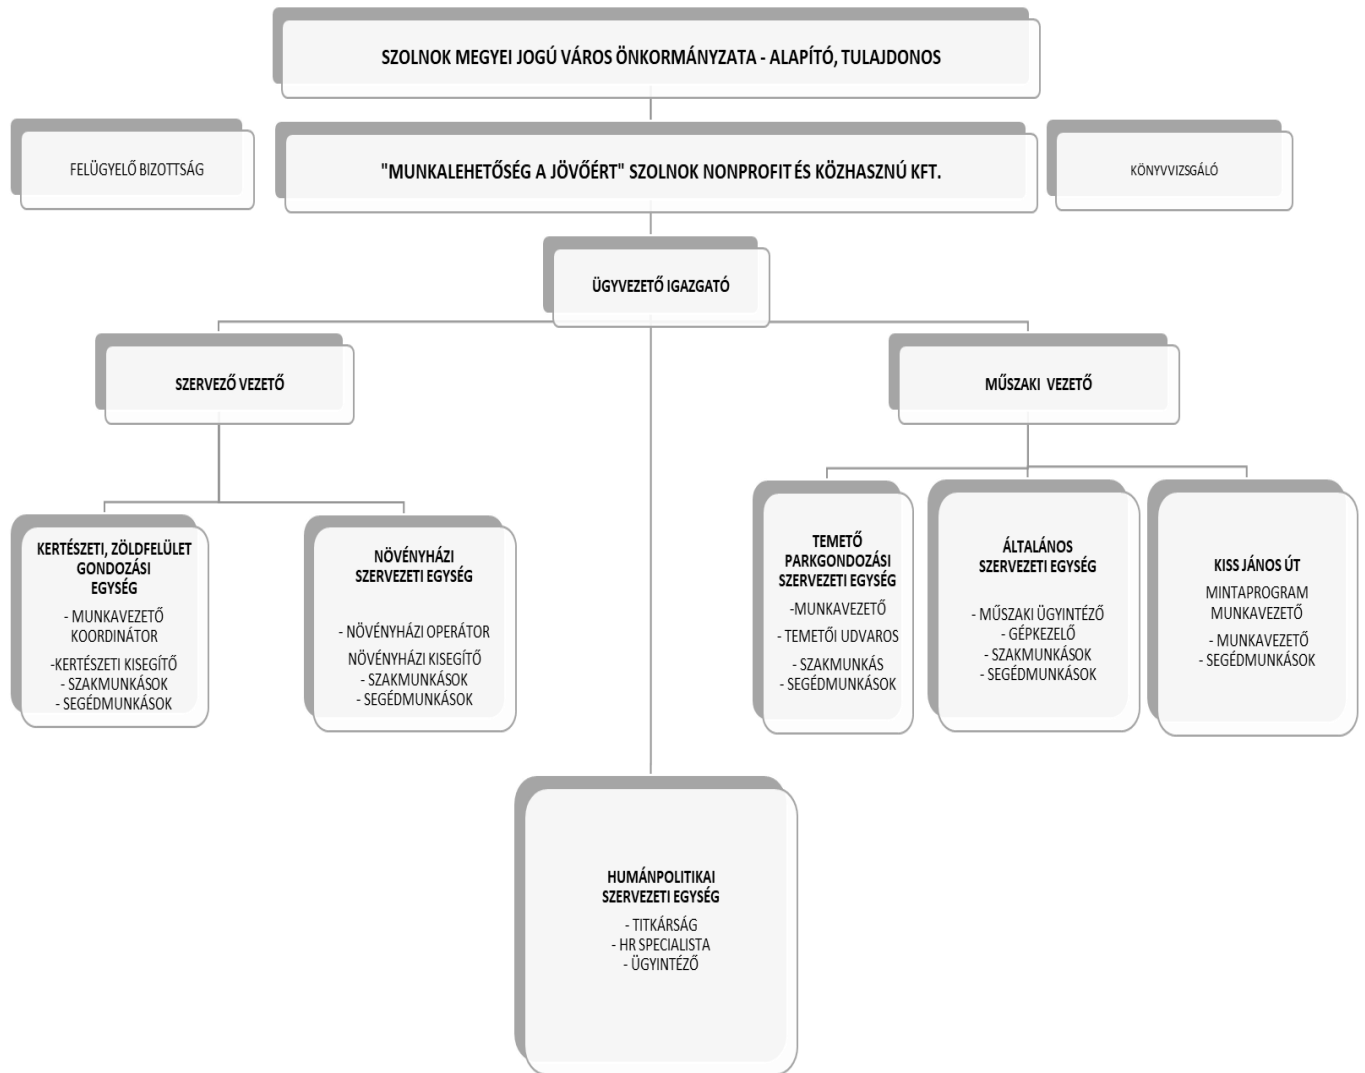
SZOLNOK MEGYEI JOGÚ VÁROS ÖNKORMÁNYZATA - ALAPÍTÓ, TULAJDONOS

FELÜGYELŐ BIZOTTSÁG

"MUNKALEHETŐSÉG A JÖVŐÉRT" SZOLNOK NONPROFIT ÉS KÖZHASZNÚ KFT.

KÖNYVVIZSGÁLÓ

ÜGYVEZETŐ IGAZGATÓ

SZERVEZŐ VEZETŐ

MŰSZAKI VEZETŐ

KERTÉSZETI, ZÖLDFELÜLET GONDOZÁSI EGYSÉG
- MUNKAVEZETŐ KOORDINÁTOR
-KERTÉSZETI KISEGÍTŐ
- SZAKMUNKÁSOK
- SEGÉDMUNKÁSOK

NÖVÉNYHÁZI SZERVEZETI EGYSÉG
- NÖVÉNYHÁZI OPERÁTOR
NÖVÉNYHÁZI KISEGÍTŐ
- SZAKMUNKÁSOK
- SEGÉDMUNKÁSOK

TEMETŐ PARKGONDOZÁSI SZERVEZETI EGYSÉG
-MUNKAVEZETŐ
- TEMETŐI UDVAROS
- SZAKMUNKÁS
- SEGÉDMUNKÁSOK

ÁLTALÁNOS SZERVEZETI EGYSÉG
- MŰSZAKI ÜGYINTÉZŐ
- GÉPKEZELŐ
- SZAKMUNKÁSOK
- SEGÉDMUNKÁSOK

KISS JÁNOS ÚT
MINTAPROGRAM MUNKAVEZETŐ
- MUNKAVEZETŐ
- SEGÉDMUNKÁSOK

HUMÁNPOLITIKAI SZERVEZETI EGYSÉG
- TITKÁRSÁG
- HR SPECIALISTA
- ÜGYINTÉZŐ